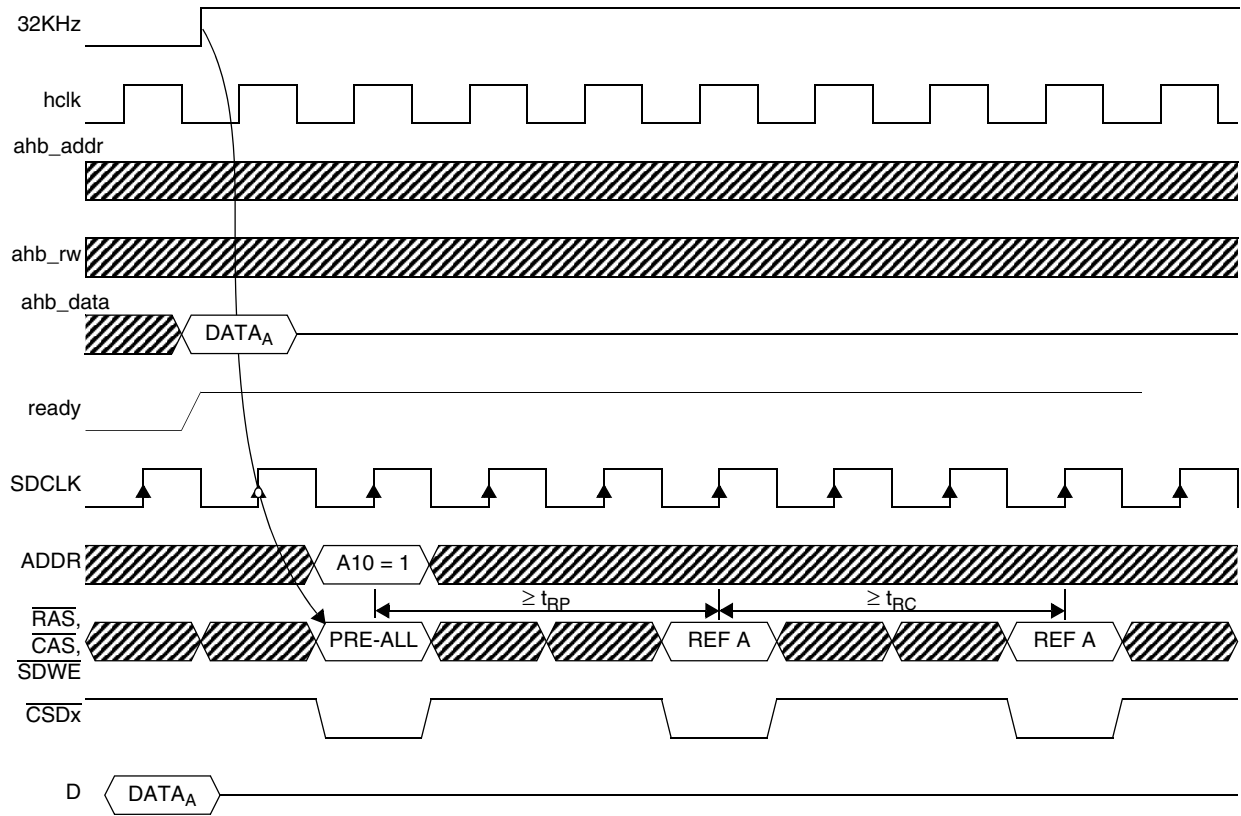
32KHz

hclk

ahb_addr

ahb_rw

ahb_data

DATA$_A$

ready

SDCLK

ADDR

A10 = 1

$\geq t_{RP}$

$\geq t_{RC}$

$\overline{RAS}$, $\overline{CAS}$, $\overline{SDWE}$

PRE-ALL

REF A

REF A

$\overline{CSDx}$

D

DATA$_A$